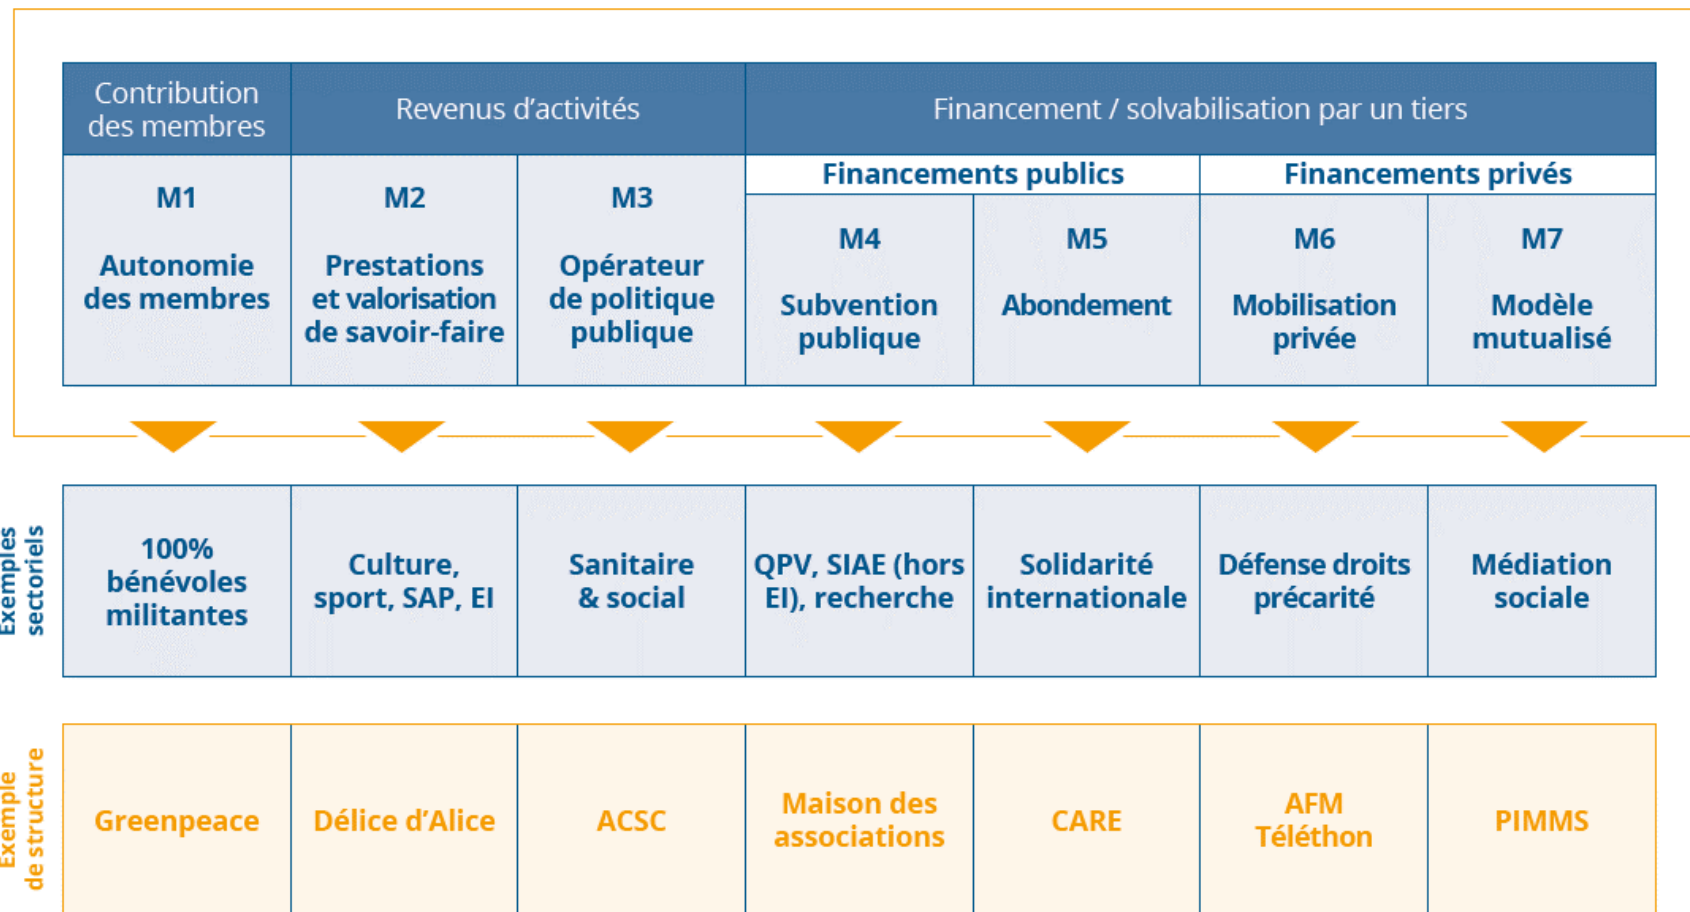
| Contribution des membres | Revenus d'activités | | Financement / solvabilisation par un tiers | | | |
|---|---|---|---|---|---|---|
| | | | Financements publics | | Financements privés | |
| M1 Autonomie des membres | M2 Prestations et valorisation de savoir-faire | M3 Opérateur de politique publique | M4 Subvention publique | M5 Abondement | M6 Mobilisation privée | M7 Modèle mutualisé |

Exemples sectoriels

| 100% bénévoles militantes | Culture, sport, SAP, EI | Sanitaire & social | QPV, SIAE (hors EI), recherche | Solidarité internationale | Défense droits précarité | Médiation sociale |
|---|---|---|---|---|---|---|

Exemple de structure

| Greenpeace | Délice d'Alice | ACSC | Maison des associations | CARE | AFM Téléthon | PIMMS |
|---|---|---|---|---|---|---|